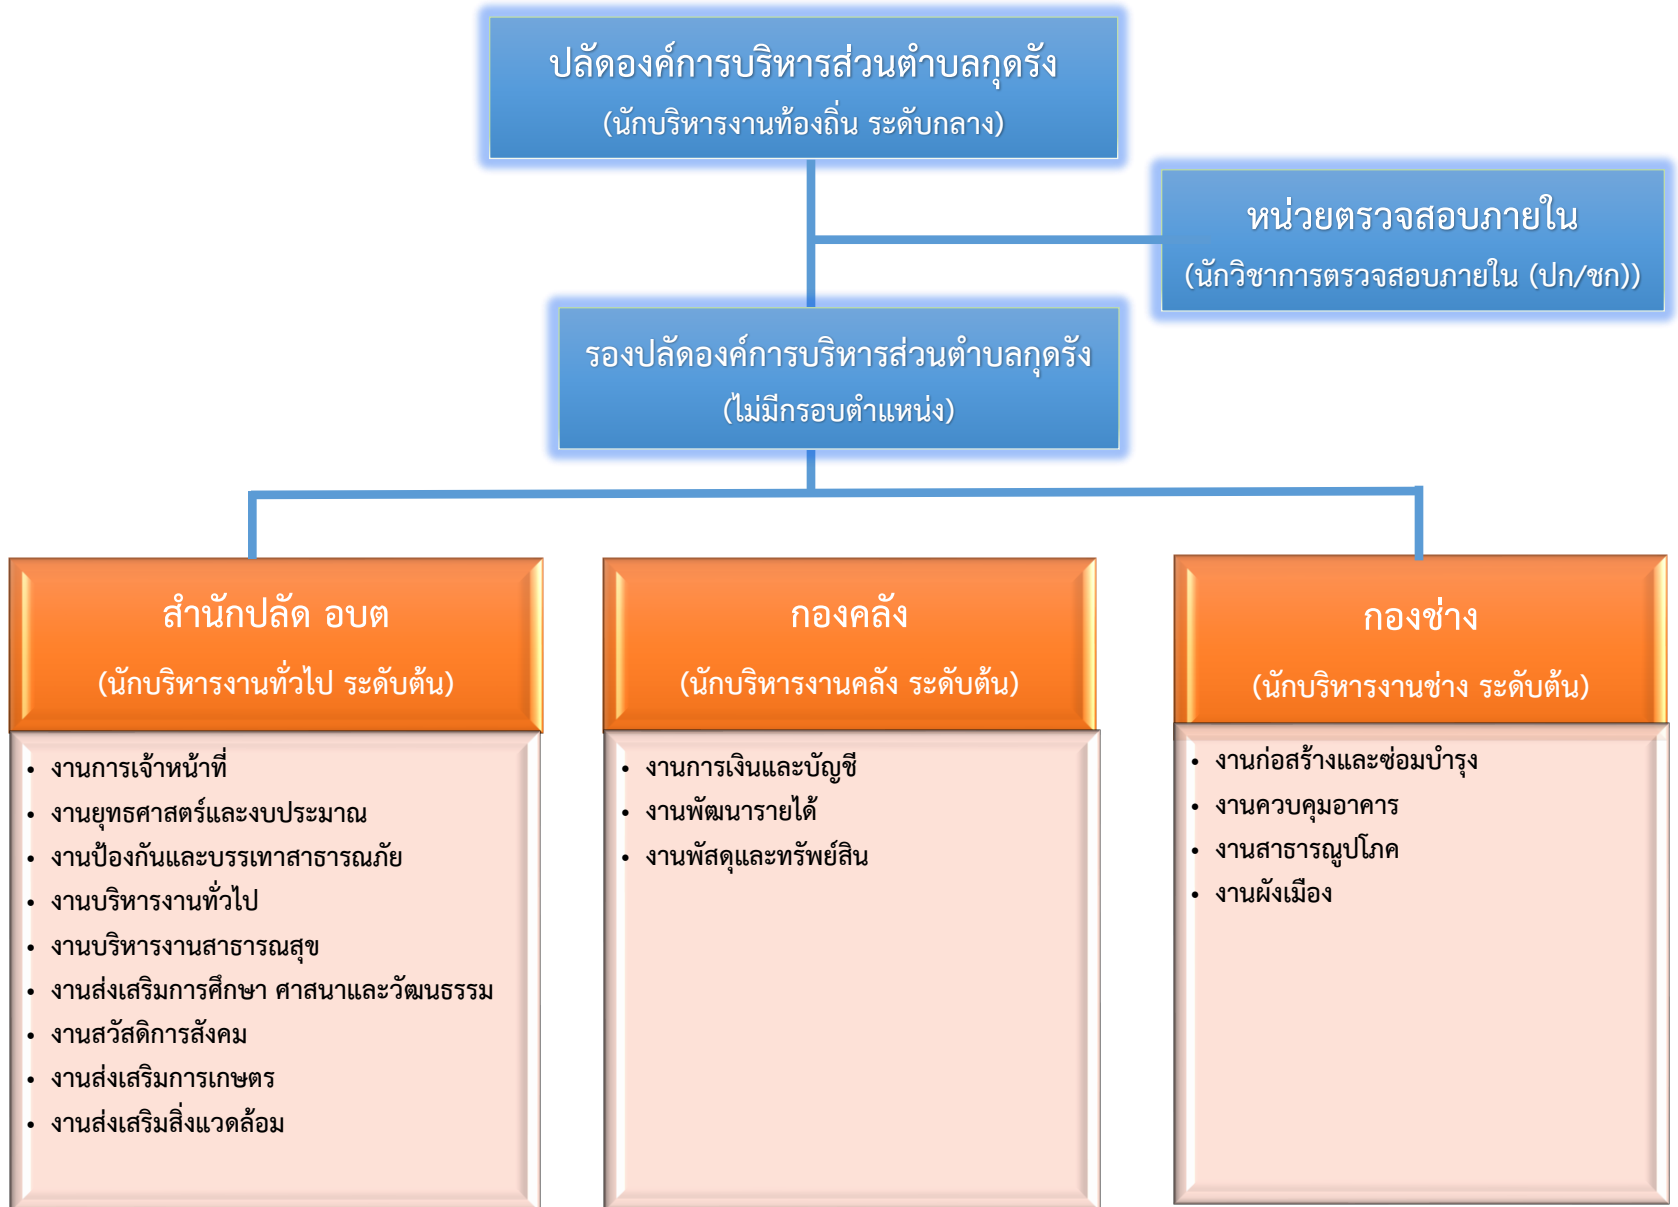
ปลัดองค์การบริหารส่วนตำบลกุดรัง
(นักบริหารงานท้องถิ่น ระดับกลาง)

หน่วยตรวจสอบภายใน
(นักวิชาการตรวจสอบภายใน (ปก/ชก))

รองปลัดองค์การบริหารส่วนตำบลกุดรัง
(ไม่มีกรอบตำแหน่ง)

สำนักปลัด อบต
(นักบริหารงานทั่วไป ระดับต้น)

- งานการเจ้าหน้าที่
- งานยุทธศาสตร์และงบประมาณ
- งานป้องกันและบรรเทาสาธารณภัย
- งานบริหารงานทั่วไป
- งานบริหารงานสาธารณสุข
- งานส่งเสริมการศึกษา ศาสนาและวัฒนธรรม
- งานสวัสดิการสังคม
- งานส่งเสริมการเกษตร
- งานส่งเสริมสิ่งแวดล้อม

กองคลัง
(นักบริหารงานคลัง ระดับต้น)

- งานการเงินและบัญชี
- งานพัฒนารายได้
- งานพัสดุและทรัพย์สิน

กองช่าง
(นักบริหารงานช่าง ระดับต้น)

- งานก่อสร้างและซ่อมบำรุง
- งานควบคุมอาคาร
- งานสาธารณูปโภค
- งานผังเมือง